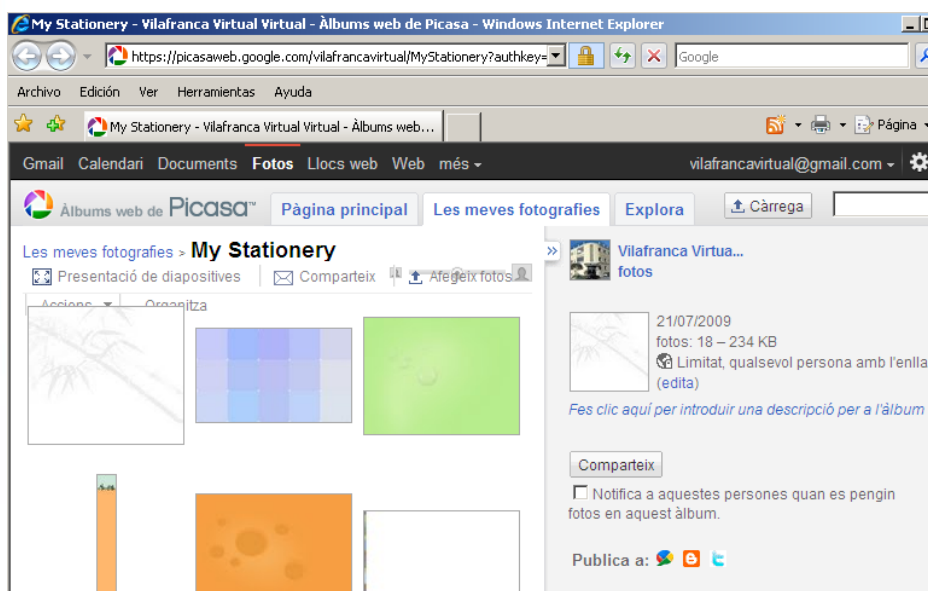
My Stationery - Vilafranca Virtual Virtual - Àlbums web de Picasa - Windows Internet Explorer

https://picasaweb.google.com/vilafrancavirtual/MyStationery?authkey=

Google

Archivo Edición Ver Herramientas Ayuda

My Stationery - Vilafranca Virtual Virtual - Àlbums web...

Página

Gmail Calendari Documents Fotos Llocs web Web més

vilafrancavirtual@gmail.com

Àlbums web de Picasa

Pàgina principal Les meves fotografies Explora

Càrrega

Les meves fotografies > My Stationery

Presentació de diapositives Comparteix Afegeix fotos

Accions Organitza

Vilafranca Virtua...
fotos

21/07/2009
fotos: 18 – 234 KB
Limitat, qualsevol persona amb l'enlla
(edita)

Fes clic aquí per introduir una descripció per a l'àlbum

Comparteix

Notifica a aquestes persones quan es pengin fotos en aquest àlbum.

Publica a: